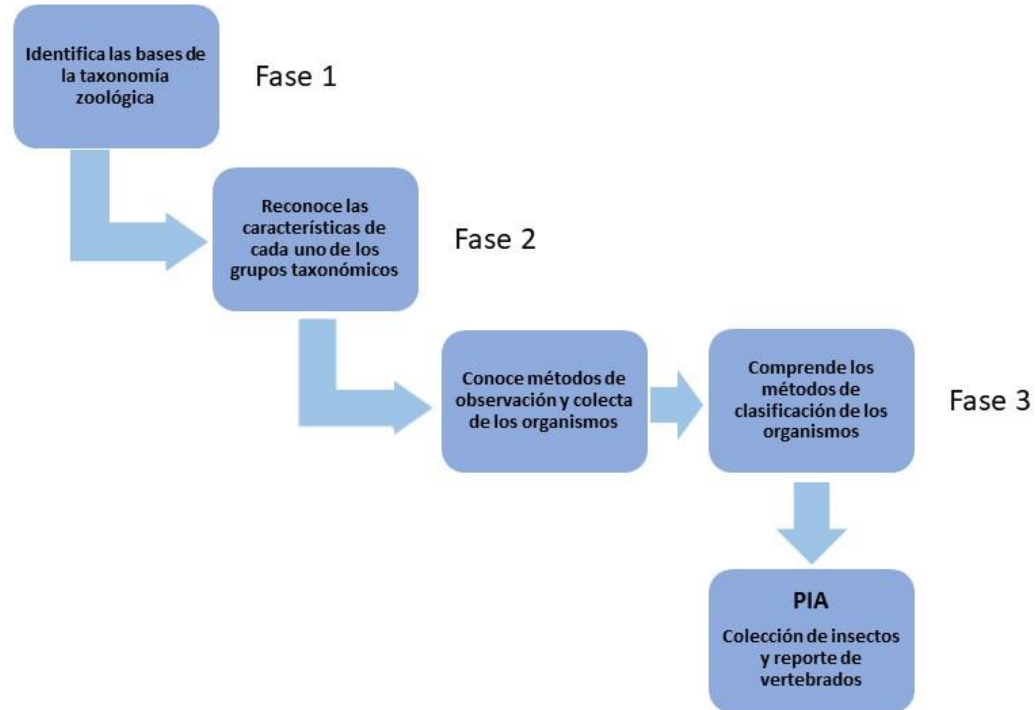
Identifica las bases de la taxonomía zoológica

Fase 1

Reconoce las características de cada uno de los grupos taxonómicos

Fase 2

Conoce métodos de observación y colecta de los organismos

Comprende los métodos de clasificación de los organismos

Fase 3

PIA

Colección de insectos y reporte de vertebrados